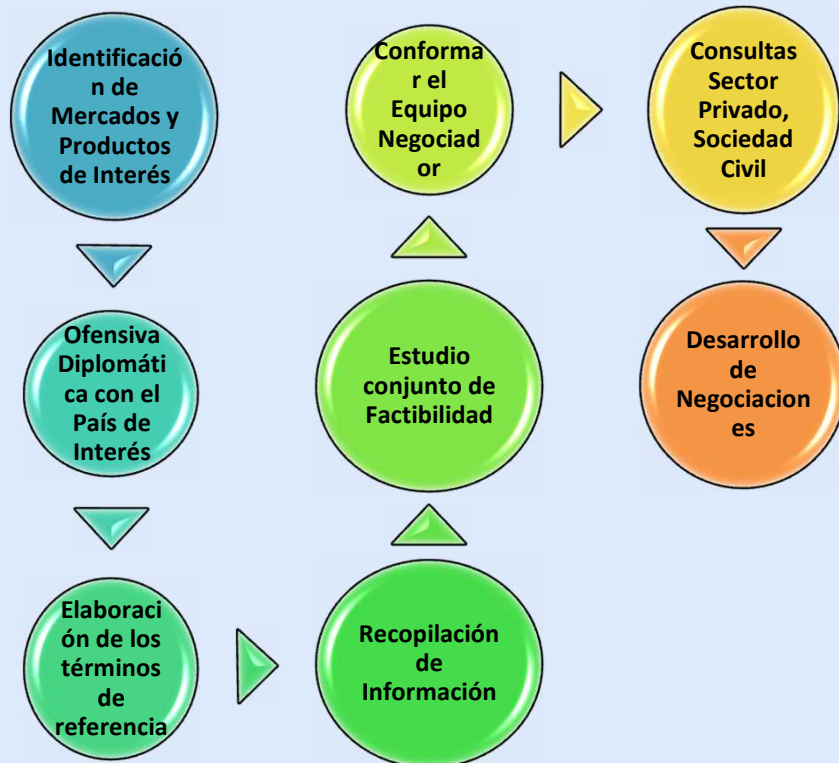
Identificación de Mercados y Productos de Interés

Ofensiva Diplomática con el País de Interés

Elaboración de los términos de referencia

Recopilación de Información

Estudio conjunto de Factibilidad

Conformar el Equipo Negociador

Consultas Sector Privado, Sociedad Civil

Desarrollo de Negociaciones